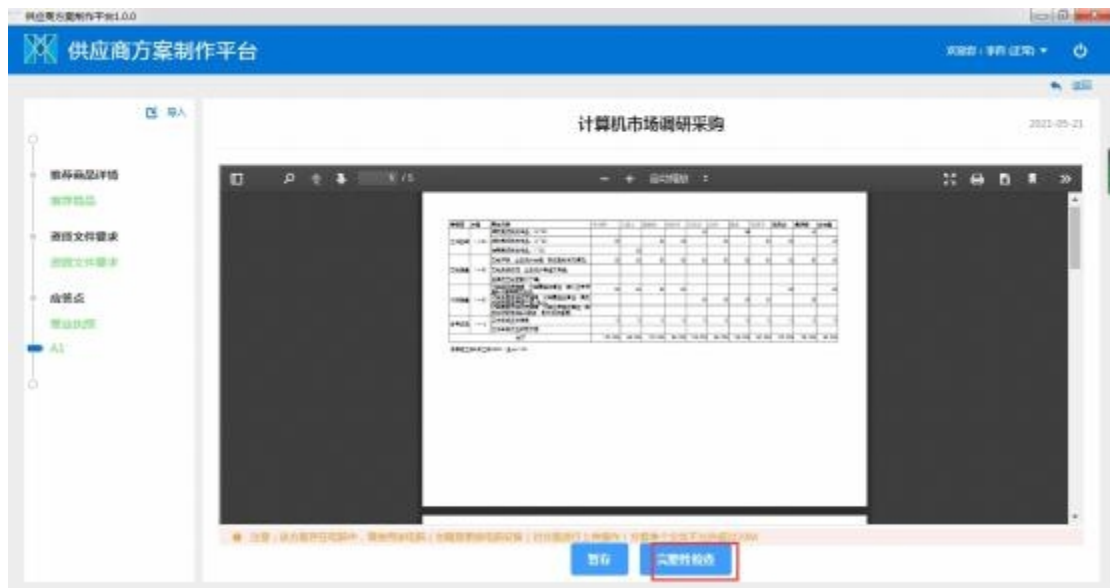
供应商方案制作平台1.0.0

供应商方案制作平台

欢迎您：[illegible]

返回

导入

推荐商品详情

推荐商品

响应文件要求

响应文件要求

应答点

应答说明

A1

计算机市场调研采购

2021-05-21

1 / 5

自动缩放

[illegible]

注意：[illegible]

暂存

完整性检查